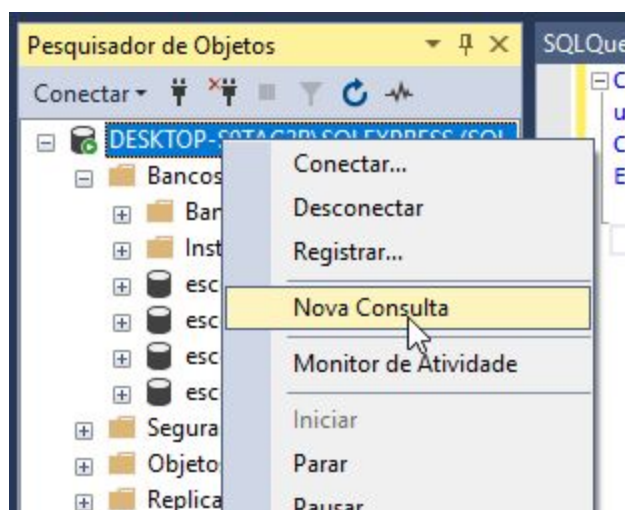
Pesquisador de Objetos
Conectar
DESKTOP-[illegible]\SQLEXPRESS (SQL
Bancos
Ban
Inst
esc
esc
esc
esc
Segura
Objeto
Replica

Conectar...
Desconectar
Registrar...
Nova Consulta
Monitor de Atividade
Iniciar
Parar
Pausar

SQLQue
C
u
C
E